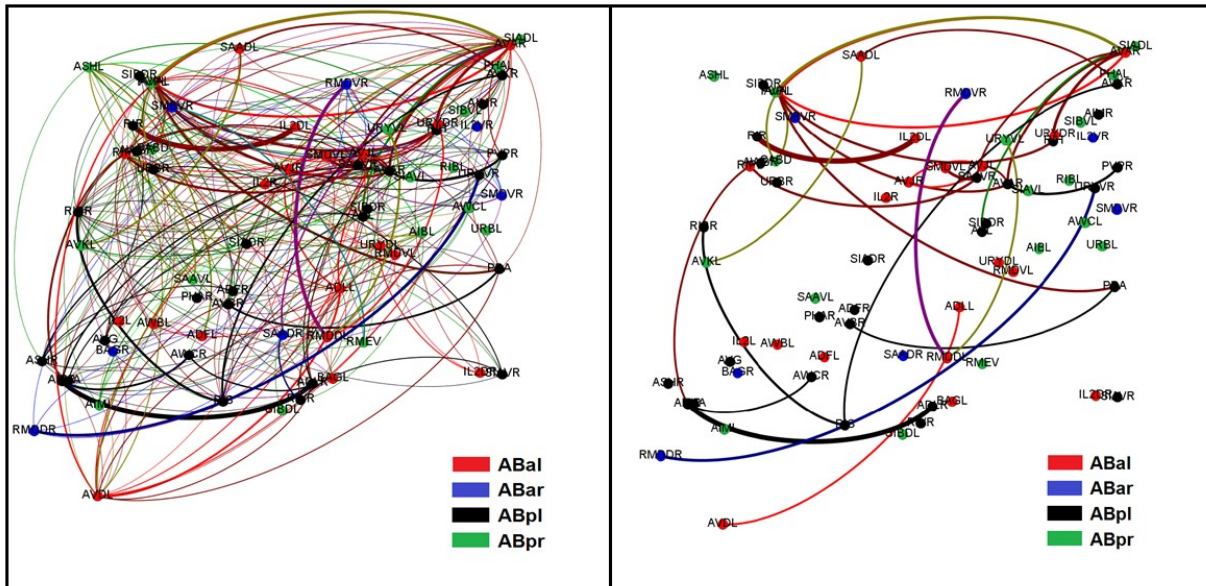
SAADL
SIADL
ASHL
SIBDR
AVAL
AIAR
PHAL
RMGVR
SMDVR
AIYR
SIBVL
RIR
IL2DL
URYVL
URXDR
IL2VR
RMGR
AVBD
SMBVL
PVQR
URBR
AVBR
RIBL
URADVR
IL1R
SAVL
RMDR
SMDVR
AWCL
SIADR
AVKL
AIBL
URBL
SIADR
URADL
RMDVL
PDA
SAAVL
ADFR
PHAR
AVBR
ADLL
IL2L
AVBL
ADFL
AVG
SAADR
RMDDL
BAGR
AVCR
RMEV
ASHR
IL2SR
AURVR
BAGL
AUBA
AVJL
PVQR
ADFR
SIBDL
RMDDR
AVDL
ABal
ABar
ABpl
ABpr